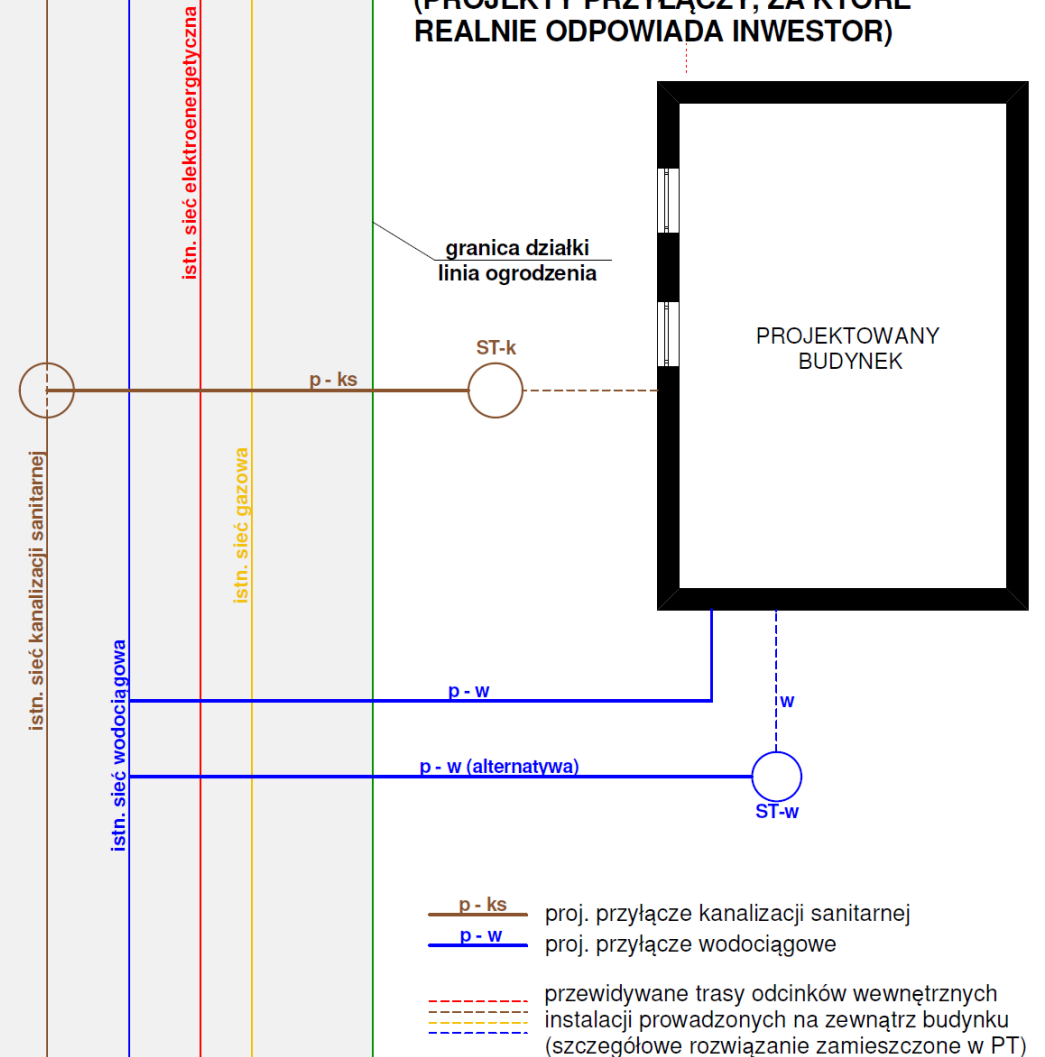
(PROJEKTY PRZYŁĄCZY, ZA KTÓRE REALNIE ODPOWIADA INWESTOR)

istn. sieć elektroenergetyczna

granica działki
linia ogrodzenia

PROJEKTOWANY BUDYNEK

ST-k

p - ks

istn. sieć kanalizacji sanitarnej

istn. sieć gazowa

istn. sieć wodociągowa

p - w

w

p - w (alternatywa)

ST-w

p - ks proj. przyłącze kanalizacji sanitarnej
p - w proj. przyłącze wodociągowe

przewidywane trasy odcinków wewnętrznych instalacji prowadzonych na zewnątrz budynku (szczegółowe rozwiązanie zamieszczone w PT)